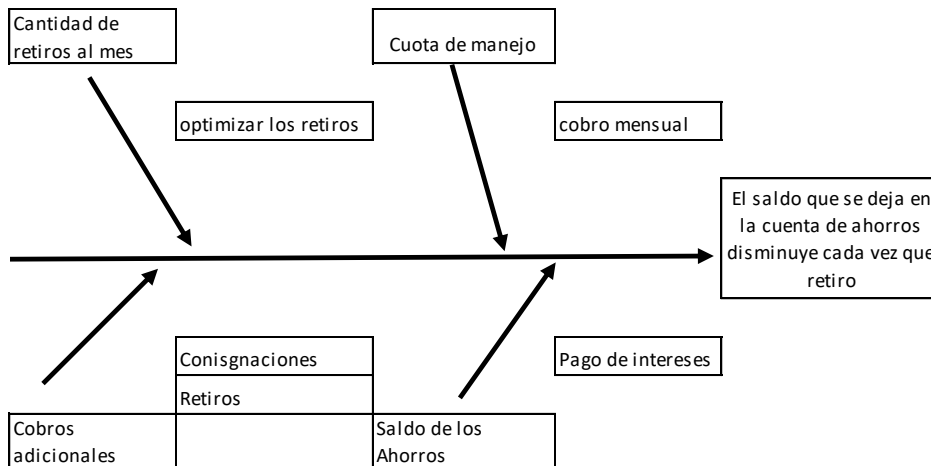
Cantidad de retiros al mes

Cuota de manejo

optimizar los retiros

cobro mensual

El saldo que se deja en la cuenta de ahorros disminuye cada vez que retiro

Conisgnaciones

Retiros

Pago de intereses

Cobros adicionales

Saldo de los Ahorros